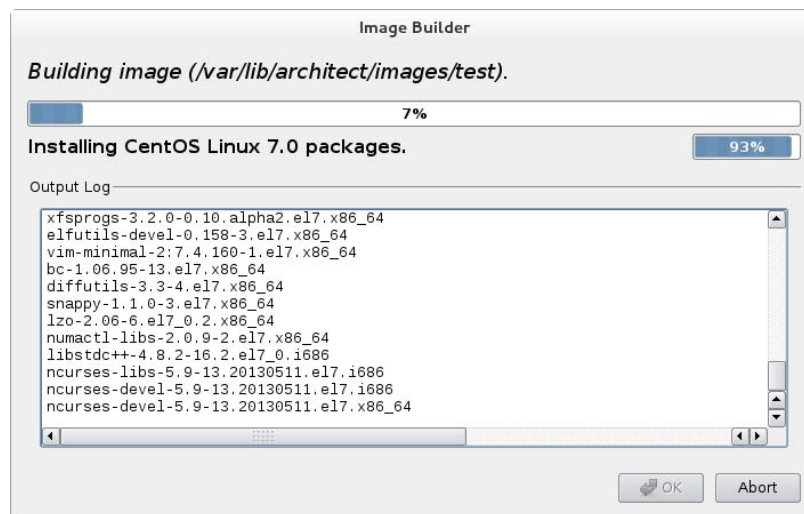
Image Builder

Building image (/var/lib/architect/images/test).

7%

Installing CentOS Linux 7.0 packages.

93%

Output Log

xfsprogs-3.2.0-0.10.alpha2.el7.x86_64
elfutils-devel-0.158-3.el7.x86_64
vim-minimal-2:7.4.160-1.el7.x86_64
bc-1.06.95-13.el7.x86_64
diffutils-3.3-4.el7.x86_64
snappy-1.1.0-3.el7.x86_64
lzo-2.06-6.el7_0.2.x86_64
numactl-libs-2.0.9-2.el7.x86_64
libstdc++-4.8.2-16.2.el7_0.i686
ncurses-libs-5.9-13.20130511.el7.i686
ncurses-devel-5.9-13.20130511.el7.i686
ncurses-devel-5.9-13.20130511.el7.x86_64

OK

Abort